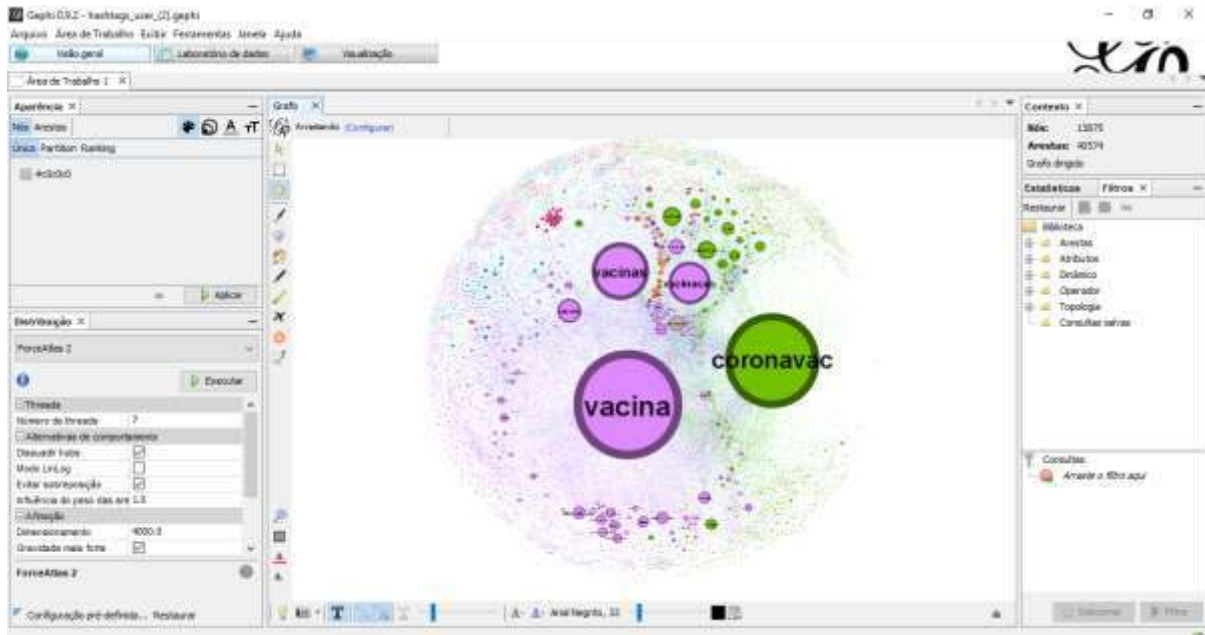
Gephi 0.9.2 - hashtags_user_(2).gephi
Arquivo Área de Trabalho Exibir Ferramentas Janela Ajuda
Visão geral Laboratório de dados Visualização
Área de Trabalho 1
Aparência ×
Nós Arestas
Único Partition Ranking
#c0c0c0
Aplicar
Distribuição ×
ForceAtlas 2
Executar
Threads
Número de threads 7
Alternativas de comportamento
Dissuadir hubs
Modo LinLog
Evitar sobreposição
Influência do peso das are 1.0
Afinação
Dimensionamento 4000.0
Gravidade mais forte
ForceAtlas 2
Configuração pré-definida... Restaurar
Grafo ×
Arrastando (Configurar)
vacinas
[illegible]
coronavac
vacina
Arial Negrito, 32
Contexto ×
Nós: 13575
Arestas: 40574
Grafo dirigido
Estatísticas Filtros ×
Restaurar
Biblioteca
Arestas
Atributos
Dinâmico
Operador
Topologia
Consultas salvas
Consultas
Arraste o filtro aqui
Selecionar Filtro